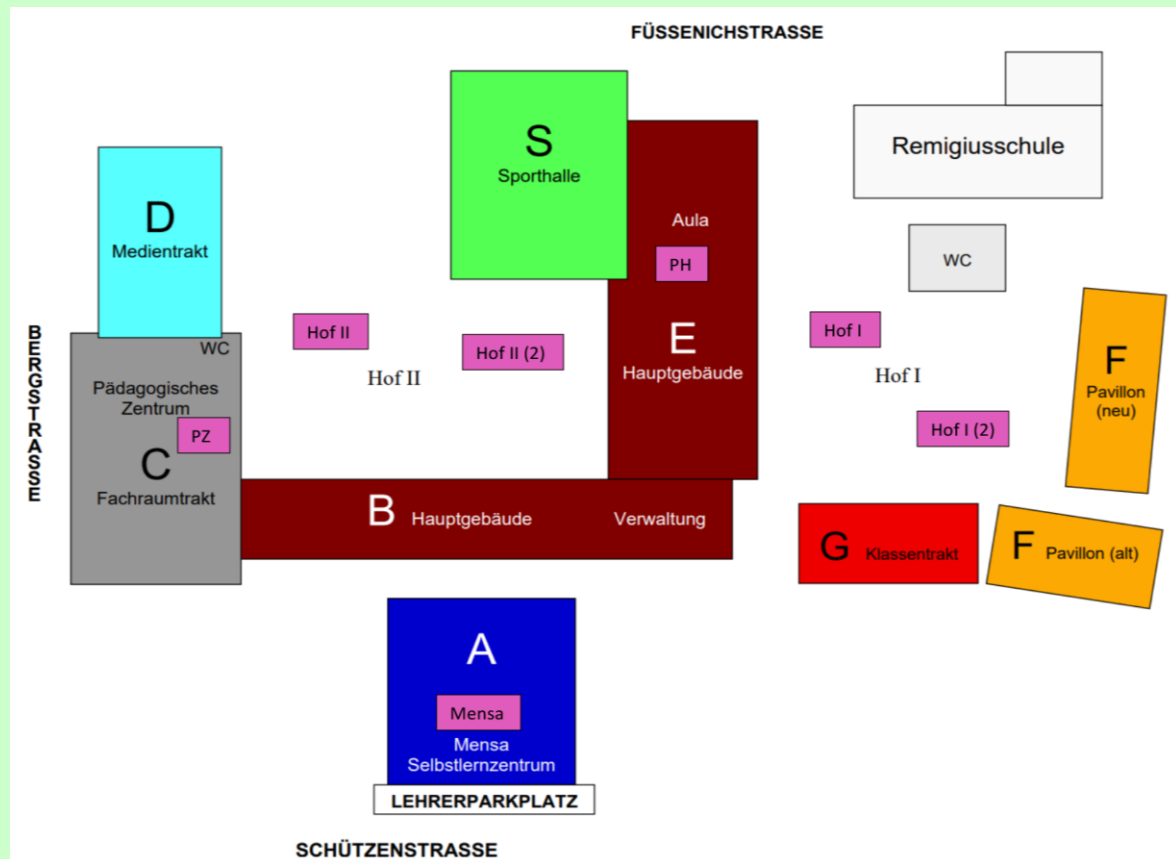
FÜSSENICHSTRASSE

S
Sporthalle

Remigiusschule

D
Medientrakt

Aula

PH

WC

BERGSTRASSE

Hof II

Hof II (2)

E
Hauptgebäude

Hof I

Hof II

Hof I

WC

Pädagogisches Zentrum

PZ

C
Fachraumtrakt

Hof I (2)

F
Pavillon (neu)

B Hauptgebäude Verwaltung

G Klassentrakt

F Pavillon (alt)

A

Mensa

Mensa
Selbstlernzentrum

LEHRERPARKPLATZ

SCHÜTZENSTRASSE